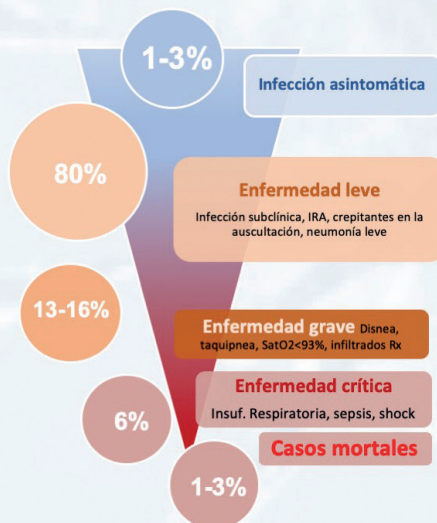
1-3%

Infección asintomática

80%

Enfermedad leve

Infección subclínica, IRA, crepitantes en la auscultación, neumonía leve

13-16%

Enfermedad grave Disnea, taquipnea, SatO2<93%, infiltrados Rx

6%

Enfermedad crítica

Insuf. Respiratoria, sepsis, shock

Casos mortales

1-3%